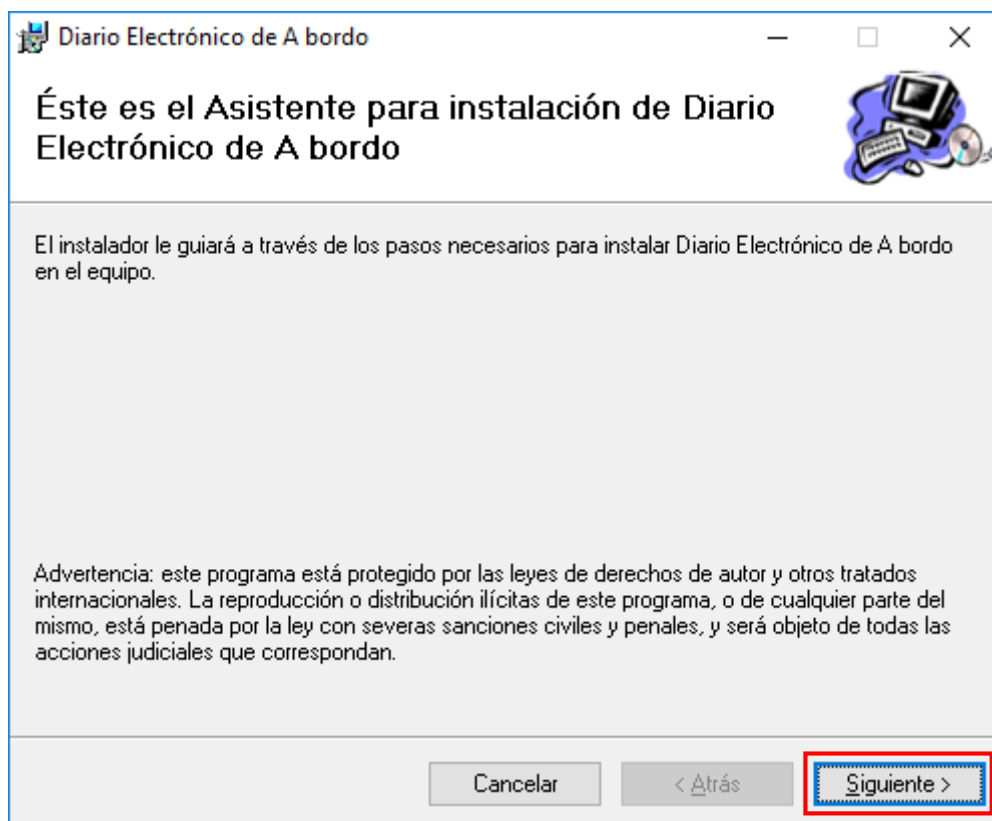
Diario Electrónico de A bordo

Éste es el Asistente para instalación de Diario Electrónico de A bordo

El instalador le guiará a través de los pasos necesarios para instalar Diario Electrónico de A bordo en el equipo.

Advertencia: este programa está protegido por las leyes de derechos de autor y otros tratados internacionales. La reproducción o distribución ilícitas de este programa, o de cualquier parte del mismo, está penada por la ley con severas sanciones civiles y penales, y será objeto de todas las acciones judiciales que correspondan.

Cancelar

< Atrás

Siguiente >